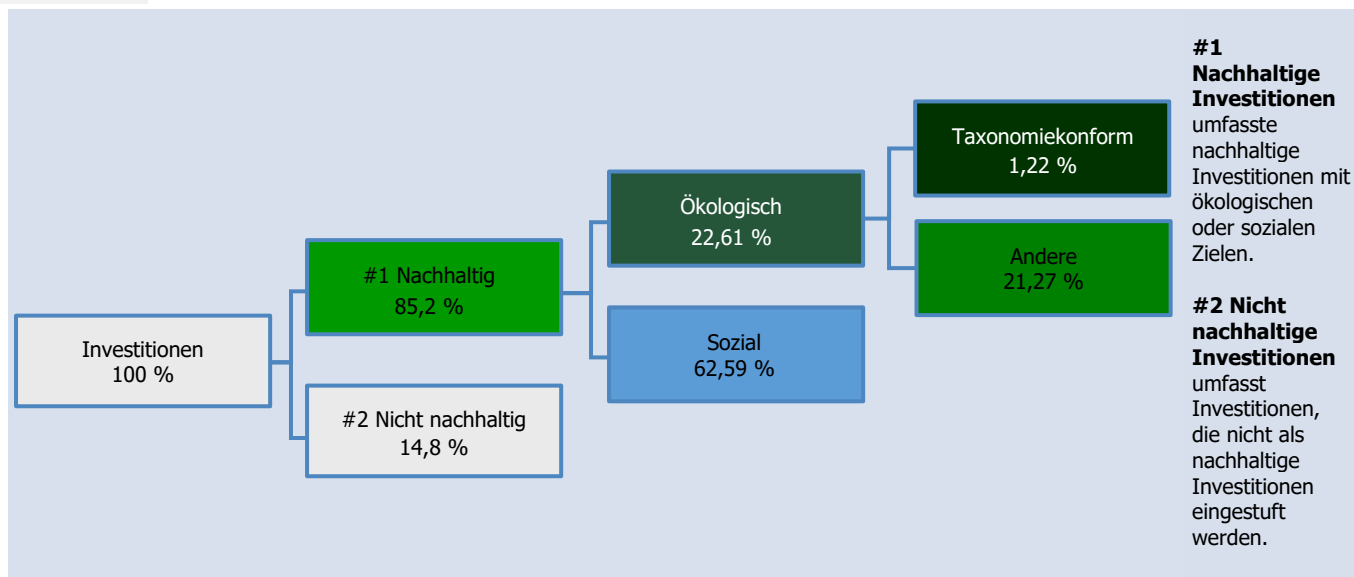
Investitionen
100 %

#1 Nachhaltig
85,2 %

#2 Nicht nachhaltig
14,8 %

Ökologisch
22,61 %

Sozial
62,59 %

Taxonomiekonform
1,22 %

Andere
21,27 %

**#1 Nachhaltige Investitionen** umfasste nachhaltige Investitionen mit ökologischen oder sozialen Zielen.

**#2 Nicht nachhaltige Investitionen** umfasst Investitionen, die nicht als nachhaltige Investitionen eingestuft werden.